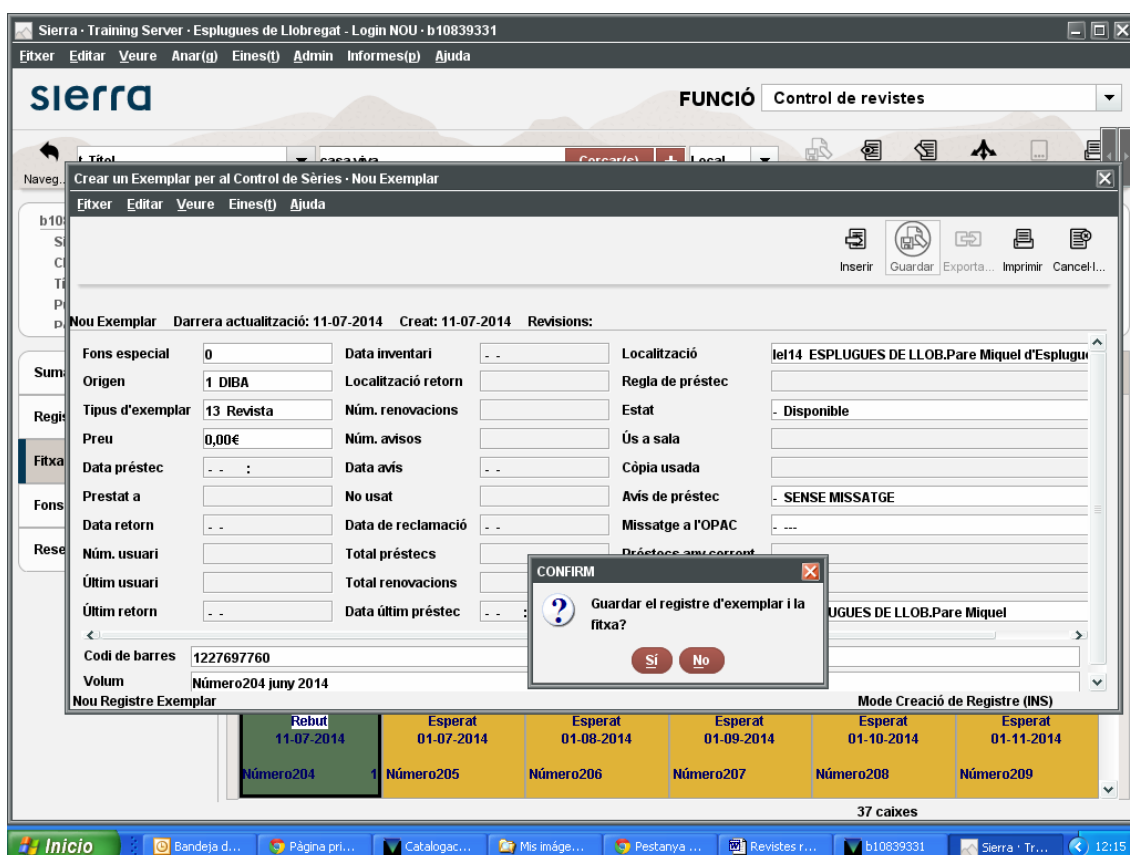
Sierra · Training Server · Esplugues de Llobregat - Login NOU - b10839331

Fitxer Editar Veure Anar(g) Eines(t) Admin Informes(p) Ajuda

sierra

FUNCIÓ Control de revistes

Naveg.

Crear un Exemplar per al Control de Sèries - Nou Exemplar

Fitxer Editar Veure Eines(t) Ajuda

Inserir Guardar Exporta... Imprimir Cancel·l...

Nou Exemplar Darrera actualització: 11-07-2014 Creat: 11-07-2014 Revisions:

| | | | | | |
|---|---|---|---|---|---|
| Fons especial | 0 | Data inventari | - - | Localització | lel14 ESPLUGUES DE LLOB.Pare Miquel d'Esplugu |
| Origen | 1 DIBA | Localització retorn | | Regla de préstec | |
| Tipus d'exemplar | 13 Revista | Núm. renovacions | | Estat | - Disponible |
| Preu | 0,00€ | Núm. avisos | | Ús a sala | |
| Data préstec | - - : | Data avís | - - | Còpia usada | |
| Prestat a | | No usat | | Avís de préstec | - SENSE MISSATGE |
| Data retorn | - - | Data de reclamació | - - | Missatge a l'OPAC | - --- |
| Núm. usuari | | Total préstecs | | Préstecs any corrent | |
| Últim usuari | | Total renovacions | | | |
| Últim retorn | - - | Data últim préstec | - - | | UGUES DE LLOB.Pare Miquel |

Codi de barres 1227697760

Volum Número204 juny 2014

Nou Registre Exemplar

Mode Creació de Registre (INS)

CONFIRM

Guardar el registre d'exemplar i la fitxa?

Sí No

| Rebut 11-07-2014 | Esperat 01-07-2014 | Esperat 01-08-2014 | Esperat 01-09-2014 | Esperat 01-10-2014 | Esperat 01-11-2014 |
|---|---|---|---|---|---|
| Número204 1 | Número205 | Número206 | Número207 | Número208 | Número209 |

37 caixes

Inicio Bandeja d... Página pri... Catalogac... Mis imáge... Pestanya ... Revistes r... b10839331 Sierra · Tr... 12:15